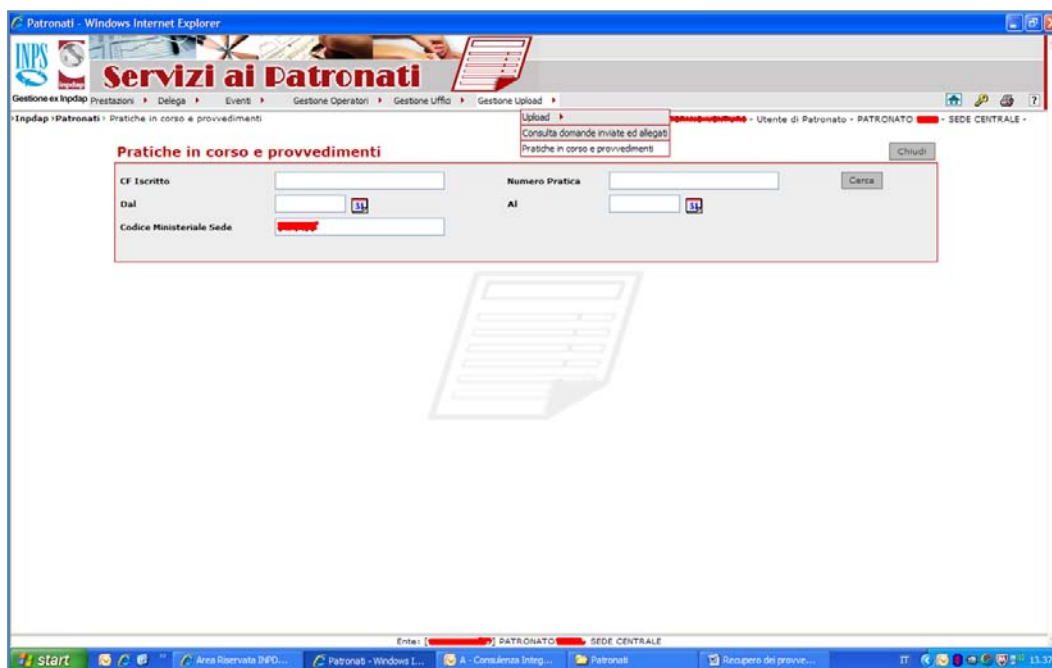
Patronati - Windows Internet Explorer

INPS

Inpdap

Servizi ai Patronati

Gestione ex Inpdap Prestazioni ▸ Delega ▸ Eventi ▸ Gestione Operatori ▸ Gestione Uffici ▸ Gestione Upload ▸

›Inpdap ›Patronati › Pratiche in corso e provvedimenti

Upload ▸
Consulta domande inviate ed allegati
Pratiche in corso e provvedimenti

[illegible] - Utente di Patronato - PATRONATO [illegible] - SEDE CENTRALE -

Pratiche in corso e provvedimenti

Chiudi

CF Iscritto

Numero Pratica

Cerca

Dal

Al

Codice Ministeriale Sede

Ente: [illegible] PATRONATO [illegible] SEDE CENTRALE

start

Area Riservata INPD...

Patronati - Windows I...

A - Consulenza Integ...

Patronati

Recupero dei provve...

IT

13.37